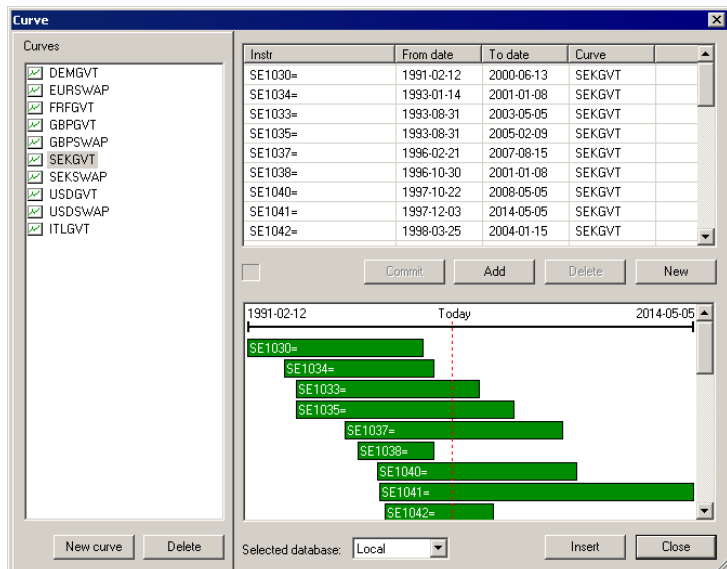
Curve

Curves

DEMGVT
EURSWAP
FRFGVT
GBPGVT
GBPSWAP
SEKGVT
SEKSWAP
USDGVT
USDSWAP
ITLGVT

| Instr | From date | To date | Curve |
|---|---|---|---|
| SE1030= | 1991-02-12 | 2000-06-13 | SEKGVT |
| SE1034= | 1993-01-14 | 2001-01-08 | SEKGVT |
| SE1033= | 1993-08-31 | 2003-05-05 | SEKGVT |
| SE1035= | 1993-08-31 | 2005-02-09 | SEKGVT |
| SE1037= | 1996-02-21 | 2007-08-15 | SEKGVT |
| SE1038= | 1996-10-30 | 2001-01-08 | SEKGVT |
| SE1040= | 1997-10-22 | 2008-05-05 | SEKGVT |
| SE1041= | 1997-12-03 | 2014-05-05 | SEKGVT |
| SE1042= | 1998-03-25 | 2004-01-15 | SEKGVT |

Commit Add Delete New

1991-02-12 Today 2014-05-05

SE1030=
SE1034=
SE1033=
SE1035=
SE1037=
SE1038=
SE1040=
SE1041=
SE1042=

New curve Delete

Selected database: Local

Insert Close